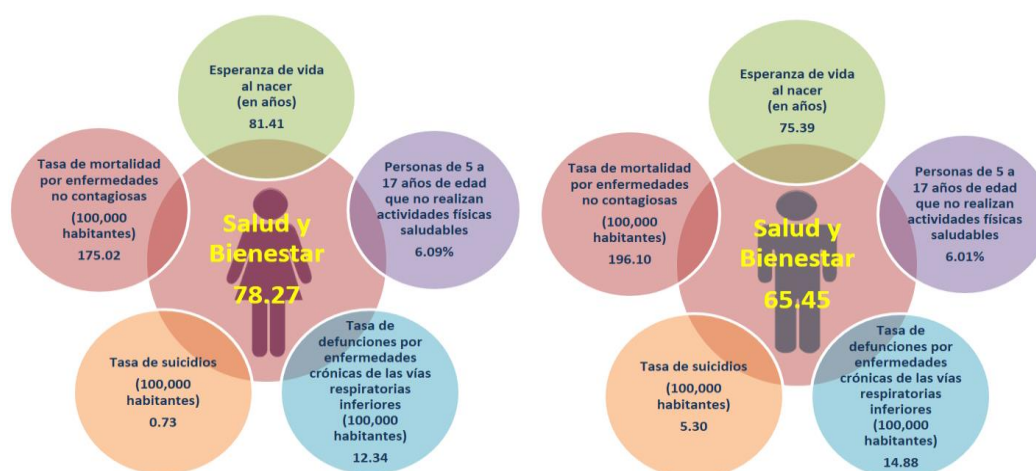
Esperanza de vida al nacer (en años)
81.41

Tasa de mortalidad por enfermedades no contagiosas (100,000 habitantes)
175.02

Salud y Bienestar
78.27

Personas de 5 a 17 años de edad que no realizan actividades físicas saludables
6.09%

Tasa de suicidios (100,000 habitantes)
0.73

Tasa de defunciones por enfermedades crónicas de las vías respiratorias inferiores (100,000 habitantes)
12.34

Esperanza de vida al nacer (en años)
75.39

Tasa de mortalidad por enfermedades no contagiosas (100,000 habitantes)
196.10

Salud y Bienestar
65.45

Personas de 5 a 17 años de edad que no realizan actividades físicas saludables
6.01%

Tasa de suicidios (100,000 habitantes)
5.30

Tasa de defunciones por enfermedades crónicas de las vías respiratorias inferiores (100,000 habitantes)
14.88